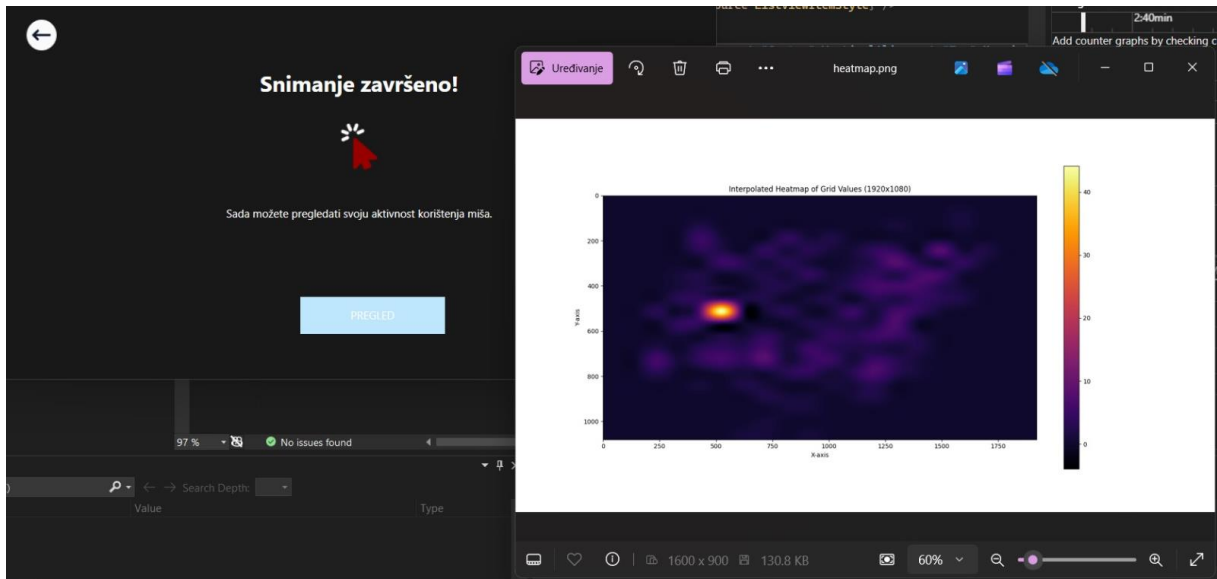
Snimanje završeno!

Sada možete pregledati svoju aktivnost korištenja miša.

PREGLED

97 %

No issues found

Search Depth:

Value

Type

2:40min

Add counter graphs by checking c

Uređivanje

heatmap.png

Interpolated Heatmap of Grid Values (1920x1080)

0

200

400

600

800

1000

Y-axis

0

250

500

750

1000

1250

1500

1750

X-axis

40

30

20

10

0

1600 x 900

130.8 KB

60%